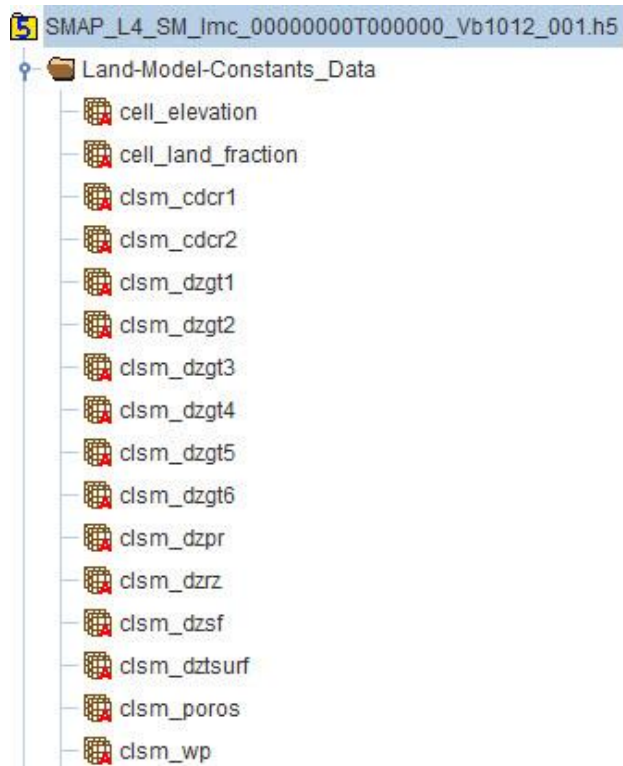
SMAP_L4_SM_lmc_00000000T000000_Vb1012_001.h5

Land-Model-Constants_Data

cell_elevation

cell_land_fraction

clsm_cdcr1

clsm_cdcr2

clsm_dzgt1

clsm_dzgt2

clsm_dzgt3

clsm_dzgt4

clsm_dzgt5

clsm_dzgt6

clsm_dzpr

clsm_dzrz

clsm_dzsf

clsm_dztsurf

clsm_poros

clsm_wp